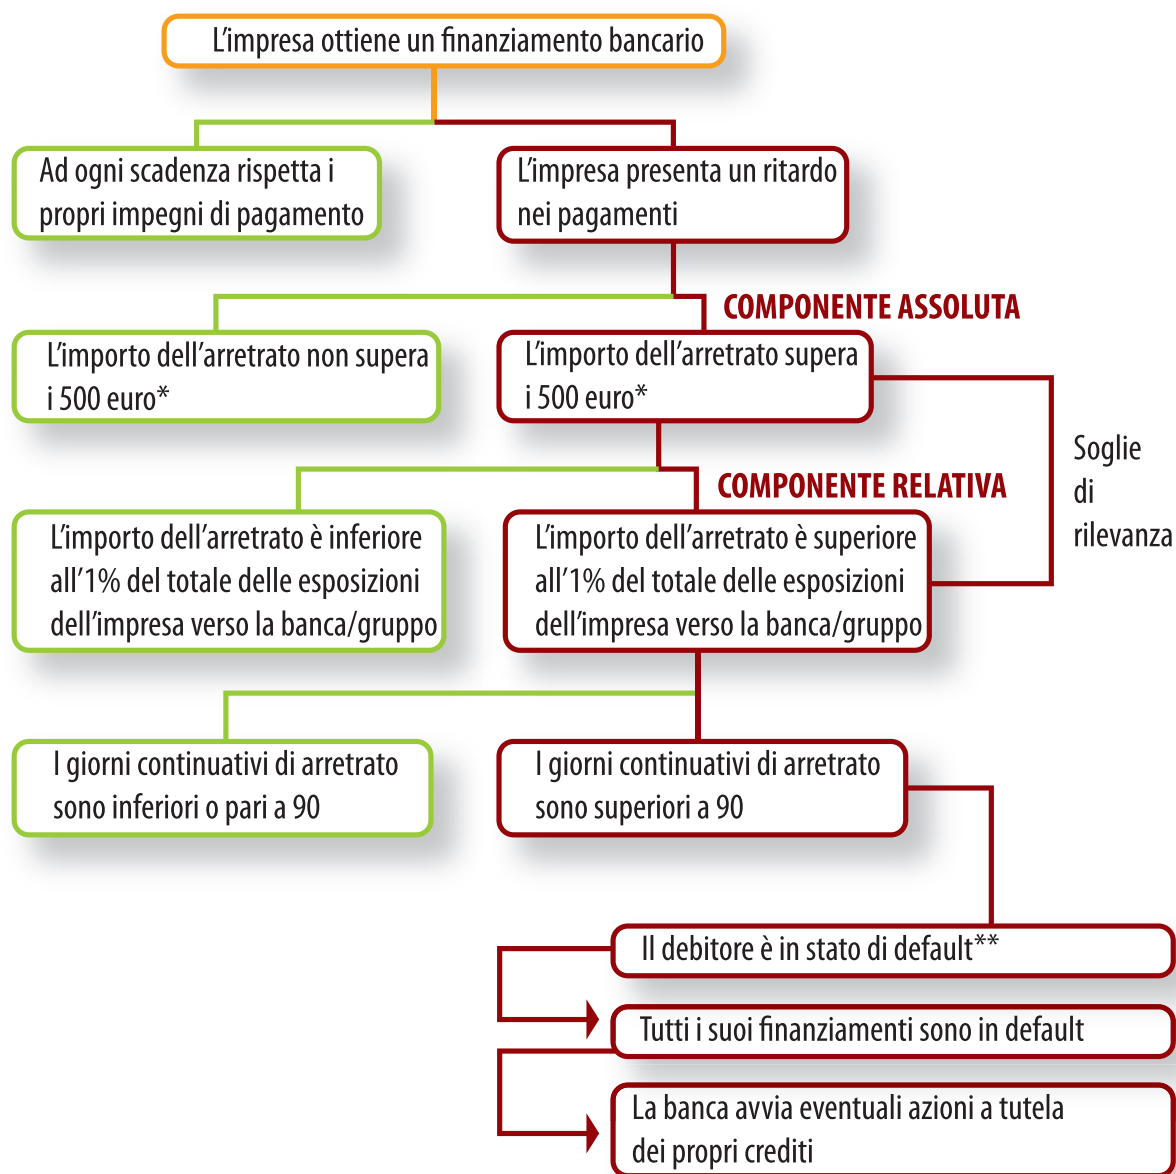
L'impresa ottiene un finanziamento bancario

Ad ogni scadenza rispetta i propri impegni di pagamento

L'impresa presenta un ritardo nei pagamenti

COMPONENTE ASSOLUTA

L'importo dell'arretrato non supera i 500 euro*

L'importo dell'arretrato supera i 500 euro*

Soglie di rilevanza

COMPONENTE RELATIVA

L'importo dell'arretrato è inferiore all'1% del totale delle esposizioni dell'impresa verso la banca/gruppo

L'importo dell'arretrato è superiore all'1% del totale delle esposizioni dell'impresa verso la banca/gruppo

I giorni continuativi di arretrato sono inferiori o pari a 90

I giorni continuativi di arretrato sono superiori a 90

Il debitore è in stato di default**

Tutti i suoi finanziamenti sono in default

La banca avvia eventuali azioni a tutela dei propri crediti